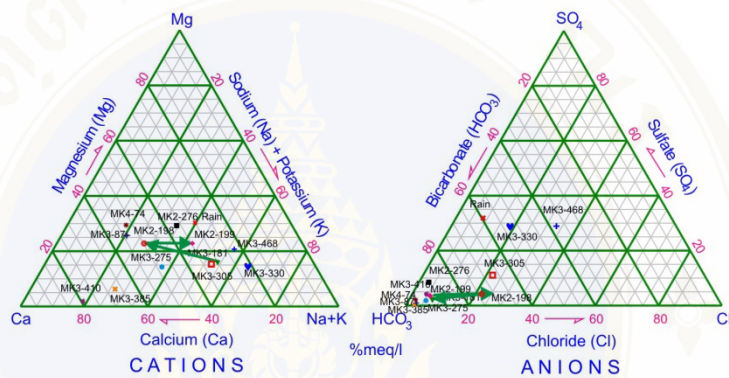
Mg

80

Sodium (Na) + Potassium (K)

Magnesium (Mg)

60

80

60

40

40

MK4-74

MK2-276 Rain

MK3-87

MK2-198

MK2-199

20

60

MK3-181

MK3-468

20

MK3-275

80

MK3-305

MK3-330

MK3-410

MK3-385

Ca

80

60

40

20

Na+K

Calcium (Ca)

CATIONS

%meq/l

$SO_4$

80

Bicarbonate ($HCO_3$)

Sulfate ($SO_4$)

80

60

60

40

40

Rain

MK3-468

MK3-330

20

20

80

MK3-305

MK2-276

MK3-410

MK4-74

MK2-199

MK3-87

MK3-181

MK3-385

MK3-275

$HCO_3$

20

40

60

80

Cl

Chloride (Cl)

ANIONS